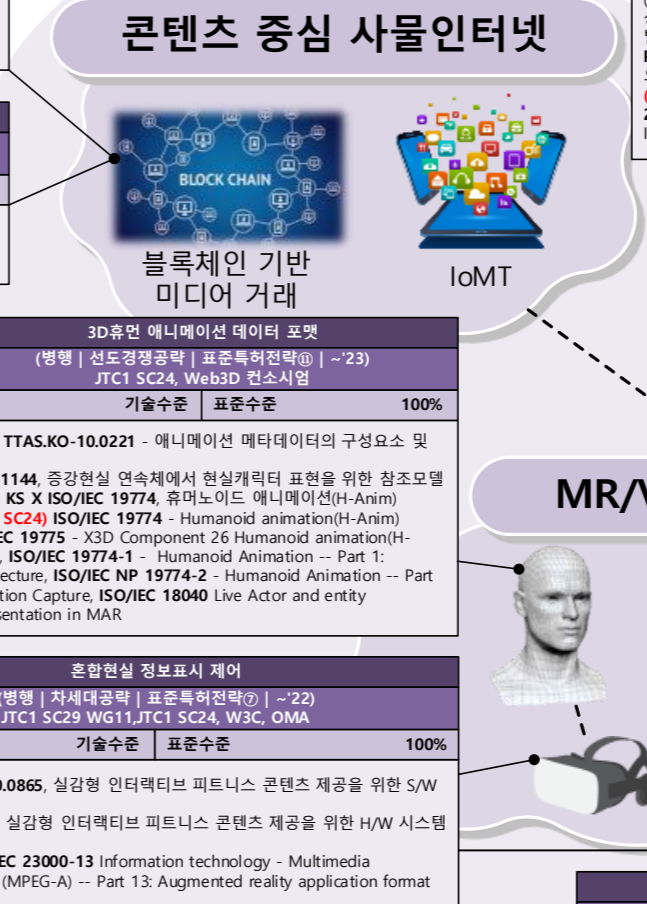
콘텐츠 중심 사물인터넷

BLOCK CHAIN

블록체인 기반 미디어 거래

IoMT

3D휴먼 애니메이션 데이터 포맷

(병행 | 선도경쟁공략 | 표준특허전략⑪ | ~'23) JTC1 SC24, Web3D 컨소시엄

| 기술수준 | 표준수준 | 100% |
|---|---|---|

TTAS.KO-10.0221 - 애니메이션 메타데이터의 구성요소 및

1144, 증강현실 연속체에서 현실캐릭터 표현을 위한 참조모델 KS X ISO/IEC 19774, 휴머노이드 애니메이션(H-Anim) SC24) ISO/IEC 19774 - Humanoid animation(H-Anim) EC 19775 - X3D Component 26 Humanoid animation(H- , ISO/IEC 19774-1 - Humanoid Animation -- Part 1: ecture, ISO/IEC NP 19774-2 - Humanoid Animation -- Part tion Capture, ISO/IEC 18040 Live Actor and entity sentation in MAR

MR/V

혼합현실 정보표시 제어

병행 | 차세대공략 | 표준특허전략⑦ | ~'22) JTC1 SC29 WG11,JTC1 SC24, W3C, OMA

| 기술수준 | 표준수준 | 100% |
|---|---|---|

0.0865, 실감형 인터랙티브 피트니스 콘텐츠 제공을 위한 S/W

실감형 인터랙티브 피트니스 콘텐츠 제공을 위한 H/W 시스템

EC 23000-13 Information technology - Multimedia (MPEG-A) -- Part 13: Augmented reality application format